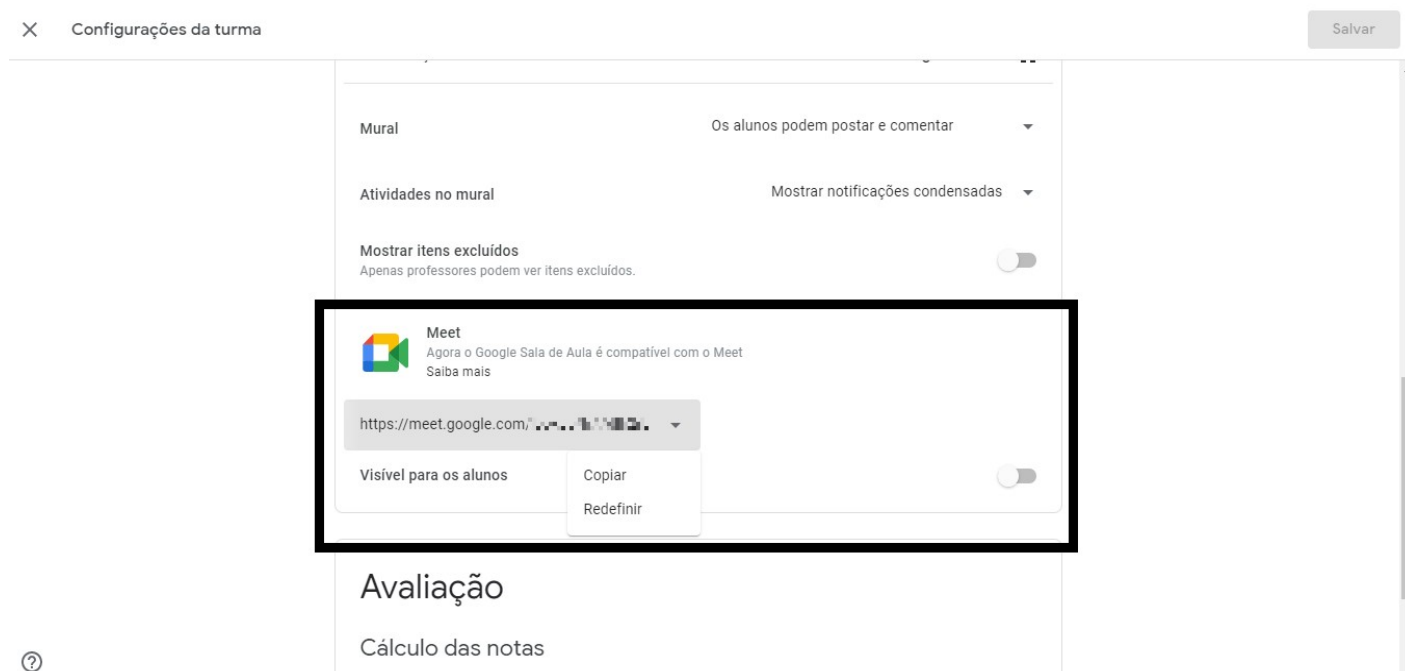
× Configurações da turma

Salvar

Mural

Os alunos podem postar e comentar

Atividades no mural

Mostrar notificações condensadas

Mostrar itens excluídos
Apenas professores podem ver itens excluídos.

Meet
Agora o Google Sala de Aula é compatível com o Meet
Saiba mais

https://meet.google.com/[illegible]

Visível para os alunos

Copiar
Redefinir

Avaliação

Cálculo das notas

?